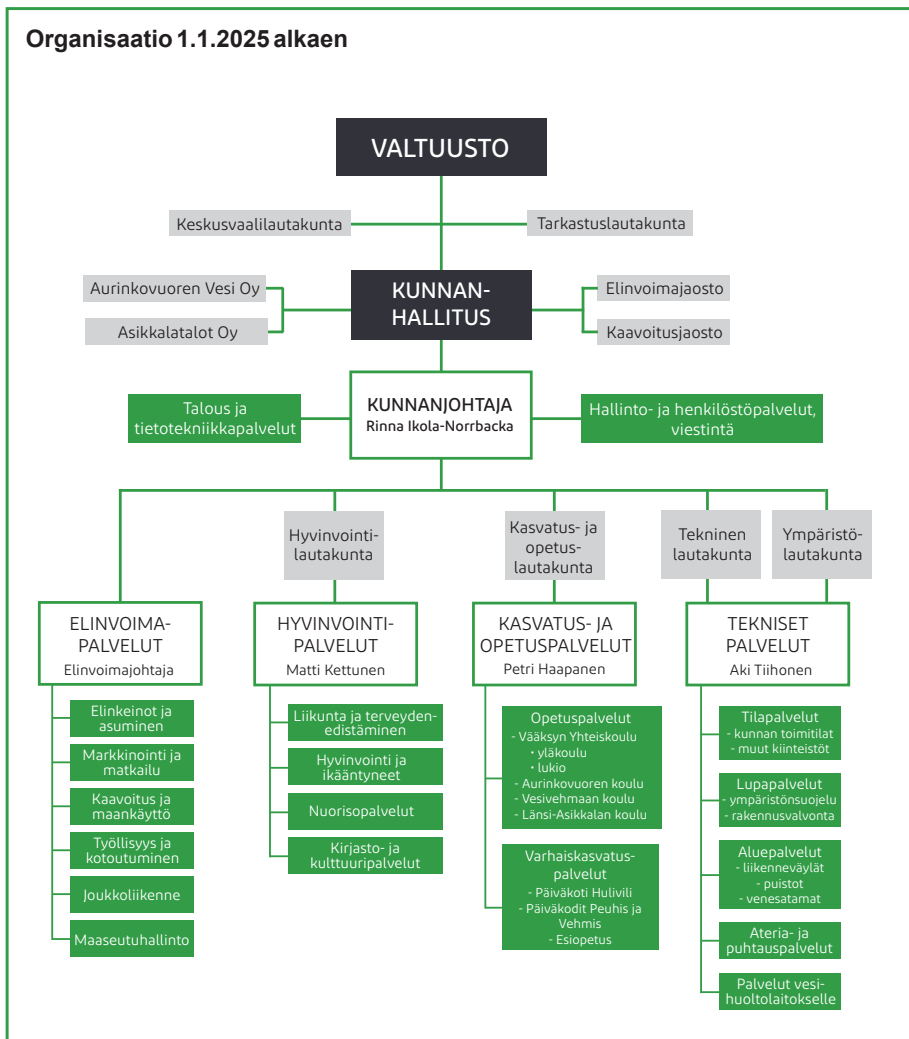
Organisaatio 1.1.2025 alkaen

VALTUUSTO

Keskusvaalilautakunta

Tarkastuslautakunta

Aurinkovuoren Vesi Oy

Asikkalatalot Oy

KUNNANHALLITUS

Elinvoimajaosto

Kaavoitusjaosto

Talous ja tietotekniikkapalvelut

KUNNANJOHTAJA
Rinna Ikola-Norrbacka

Hallinto- ja henkilöstöpalvelut, viestintä

Hyvinvointilautakunta

Kasvatus- ja opetuslautakunta

Tekninen lautakunta

Ympäristölautakunta

ELINVOIMAPALVELUT
Elinvoimajohtaja

Elinkeinot ja asuminen

Markkinointi ja matkailu

Kaavoitus ja maankäyttö

Työllisyys ja kotoutuminen

Joukkoliikenne

Maaseutuhallinto

HYVINVOINTIPALVELUT
Matti Kettunen

Liikunta ja terveydenedistäminen

Hyvinvointi ja ikääntyneet

Nuorisopalvelut

Kirjasto- ja kulttuuripalvelut

KASVATUS- JA OPETUSPALVELUT
Petri Haapanen

Opetuspalvelut
- Vääksyn Yhteiskoulu
• yläkoulu
• lukio
- Aurinkovuoren koulu
- Vesivehmaan koulu
- Länsi-Asikkalan koulu

Varhaiskasvatuspalvelut
- Päiväkoti Hulivili
- Päiväkodit Peuhis ja Vehmis
- Esiopetus

TEKNISET PALVELUT
Aki Tiihonen

Tilapalvelut
- kunnan toimitilat
- muut kiinteistöt

Lupapalvelut
- ympäristönsuojelu
- rakennusvalvonta

Aluepalvelut
- liikenneväylät
- puistot
- venesatamat

Ateria- ja puhtauspalvelut

Palvelut vesihuoltolaitokselle